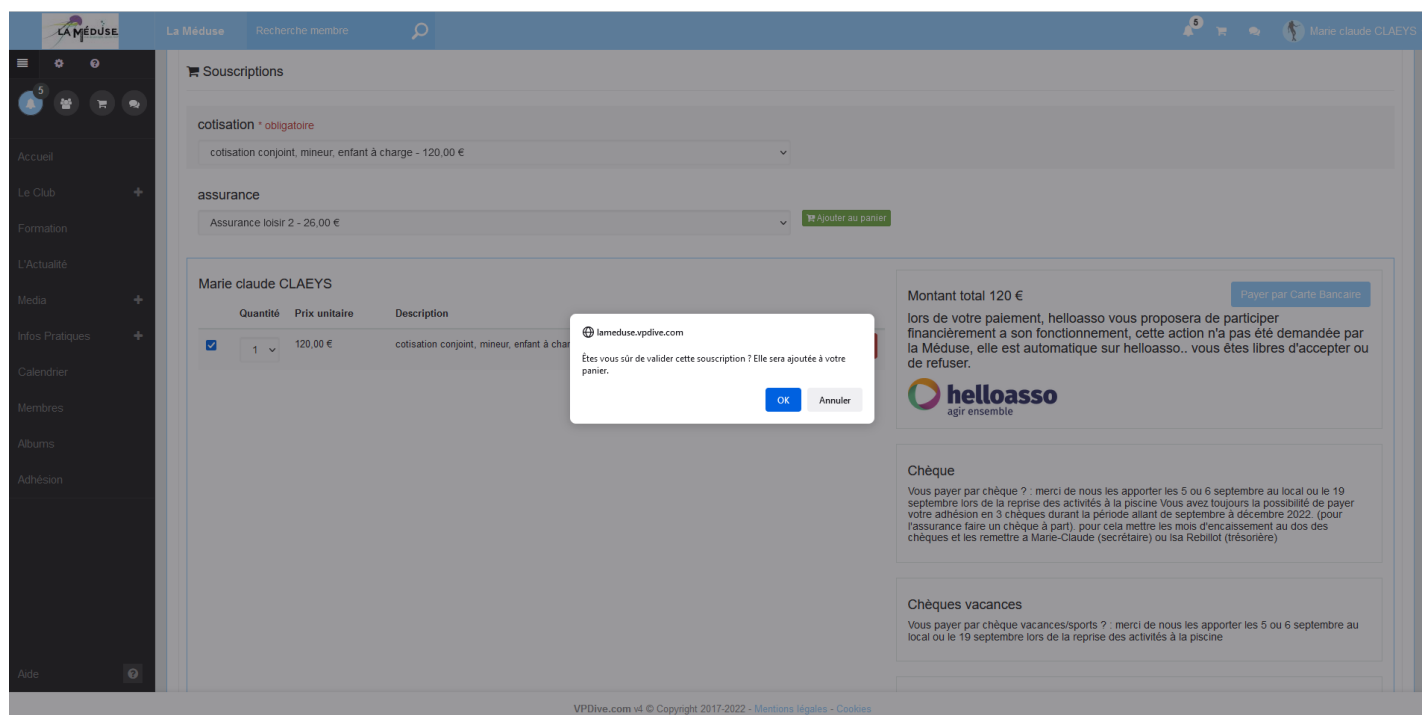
LA MÉDUSE

La Méduse Recherche membre

5

Marie claude CLAEYS

5

Accueil
Le Club +
Formation
L'Actualité
Media +
Infos Pratiques +
Calendrier
Membres
Albums
Adhésion

Aide

Souscriptions

cotisation * obligatoire

cotisation conjoint, mineur, enfant à charge - 120,00 €

assurance

Assurance loisir 2 - 26,00 €

Ajouter au panier

Marie claude CLAEYS

| | Quantité | Prix unitaire | Description |
|---|---|---|---|
| | 1 | 120,00 € | cotisation conjoint, mineur, enfant à char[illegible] |

lameduse.vpdive.com

Êtes vous sûr de valider cette souscription ? Elle sera ajoutée à votre panier.

OK Annuler

Montant total 120 €

Payer par Carte Bancaire

lors de votre paiement, helloasso vous proposera de participer financièrement a son fonctionnement, cette action n'a pas été demandée par la Méduse, elle est automatique sur helloasso.. vous êtes libres d'accepter ou de refuser.

helloasso
agir ensemble

Chèque

Vous payer par chèque ? : merci de nous les apporter les 5 ou 6 septembre au local ou le 19 septembre lors de la reprise des activités à la piscine Vous avez toujours la possibilité de payer votre adhésion en 3 chèques durant la période allant de septembre à décembre 2022. (pour l'assurance faire un chèque à part). pour cela mettre les mois d'encaissement au dos des chèques et les remettre a Marie-Claude (secrétaire) ou Isa Rebillot (trésorière)

Chèques vacances

Vous payer par chèque vacances/sports ? : merci de nous les apporter les 5 ou 6 septembre au local ou le 19 septembre lors de la reprise des activités à la piscine

VPDive.com v4 © Copyright 2017-2022 - Mentions légales - Cookies